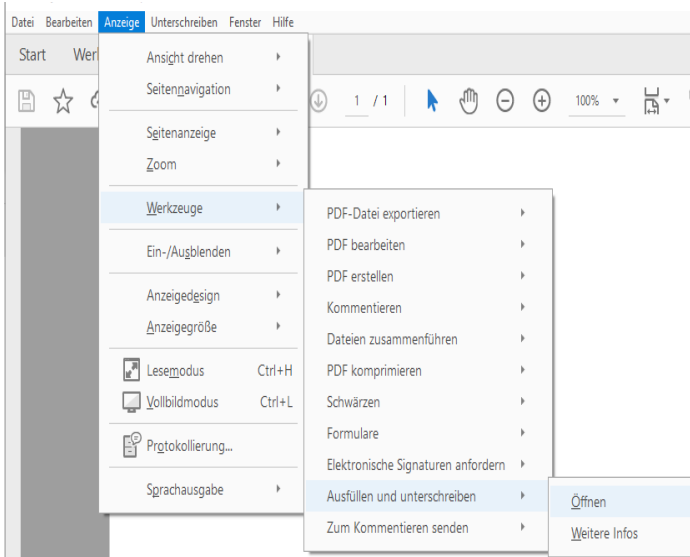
Datei Bearbeiten Anzeige Unterschreiben Fenster Hilfe

Start Werk

1 / 1 100%

Ansicht drehen
Seitennavigation
Seitenanzeige
Zoom
Werkzeuge
Ein-/Ausblenden
Anzeigedesign
Anzeigegröße
Lesemodus Ctrl+H
Vollbildmodus Ctrl+L
Protokollierung...
Sprachausgabe

PDF-Datei exportieren
PDF bearbeiten
PDF erstellen
Kommentieren
Dateien zusammenführen
PDF komprimieren
Schwärzen
Formulare
Elektronische Signaturen anfordern
Ausfüllen und unterschreiben
Zum Kommentieren senden

Öffnen
Weitere Infos